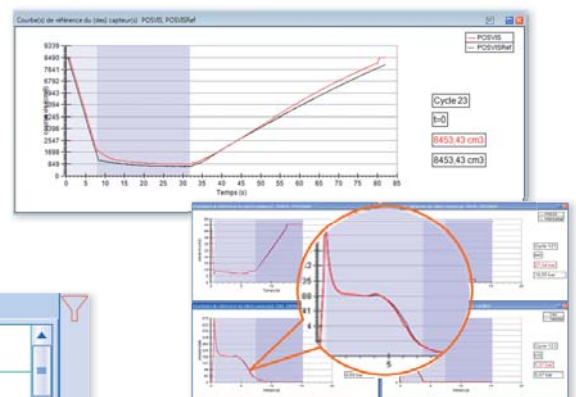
Courbe(s) de référence du (des) capteur(s) POSVIS, POSVISRef

9339
8490
7641
6792
5943
5094
4245
3396
2547
1698
849
0

0 5 10 15 20 25 30 35 40 45 50 55 60 65 70 75 80 85
Temps (s)

POSVIS
POSVISRef

Cycle 23
t=0
8453,43 cm3
8453,43 cm3

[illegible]

2
25
20
15
10
5
5

Cycle 121
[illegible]
Cycle 123
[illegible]